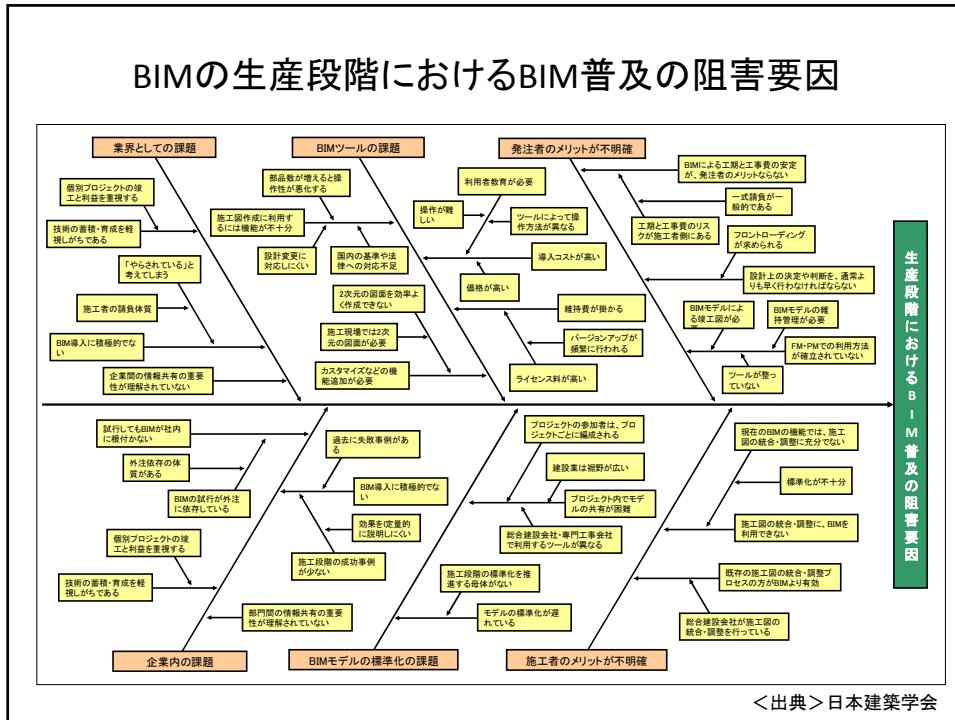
BIMの生産段階におけるBIM普及の阻害要因

業界としての課題

個別プロジェクトの竣工と利益を重視する

技術の蓄積・育成を軽視しがちである

「やらされている」と考えてしまう

施工者の請負体質

BIM導入に積極的でない

企業間の情報共有の重要性が理解されていない

BIMツールの課題

部品数が増えると操作性が悪化する

施工図作成に利用するには機能が不十分

設計変更に対応しにくい

国内の基準や法律への対応不足

2次元の図面を効率よく作成できない

施工現場では2次元の図面が必要

カスタマイズなどの機能追加が必要

利用者教育が必要

操作が難しい

ツールによって操作方法が異なる

導入コストが高い

価格が高い

維持費が掛かる

バージョンアップが頻繁に行われる

ライセンス料が高い

発注者のメリットが不明確

BIMによる工期と工事費の安定が、発注者のメリットならない

一式請負が一般的である

工期と工事費のリスクが施工者側にある

フロントローディングが求められる

設計上の決定や判断を、通常よりも早く行わなければならない

BIMモデルによる竣工図が必要

BIMモデルの維持管理が必要

FM・PMでの利用方法が確立されていない

ツールが整っていない

生産段階におけるBIM普及の阻害要因

試行してもBIMが社内に根付かない

外注依存の体質がある

BIMの試行が外注に依存している

個別プロジェクトの竣工と利益を重視する

技術の蓄積・育成を軽視しがちである

部門間の情報共有の重要性が理解されていない

過去に失敗事例がある

BIM導入に積極的でない

効果を定量的に説明しにくい

施工段階の成功事例が少ない

企業内の課題

プロジェクトの参加者は、プロジェクトごとに編成される

建設業は裾野が広い

プロジェクト内でモデルの共有が困難

総合建設会社・専門工事会社で利用するツールが異なる

施工段階の標準化を推進する母体がない

モデルの標準化が遅れている

BIMモデルの標準化の課題

現在のBIMの機能では、施工図の統合・調整に充分でない

標準化が不十分

施工図の統合・調整に、BIMを利用できない

既存の施工図の統合・調整プロセスの方がBIMより有効

総合建設会社が施工図の統合・調整を行っている

施工者のメリットが不明確

<出典>日本建築学会